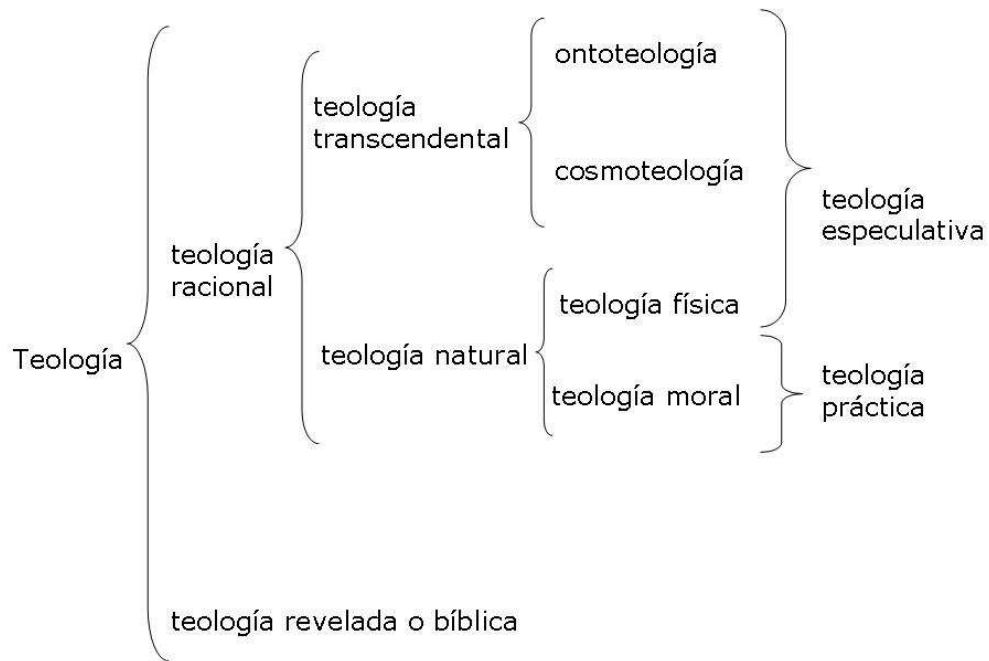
Teología

teología racional

teología transcendental

ontoteología

cosmoteología

teología natural

teología física

teología moral

teología especulativa

teología práctica

teología revelada o bíblica